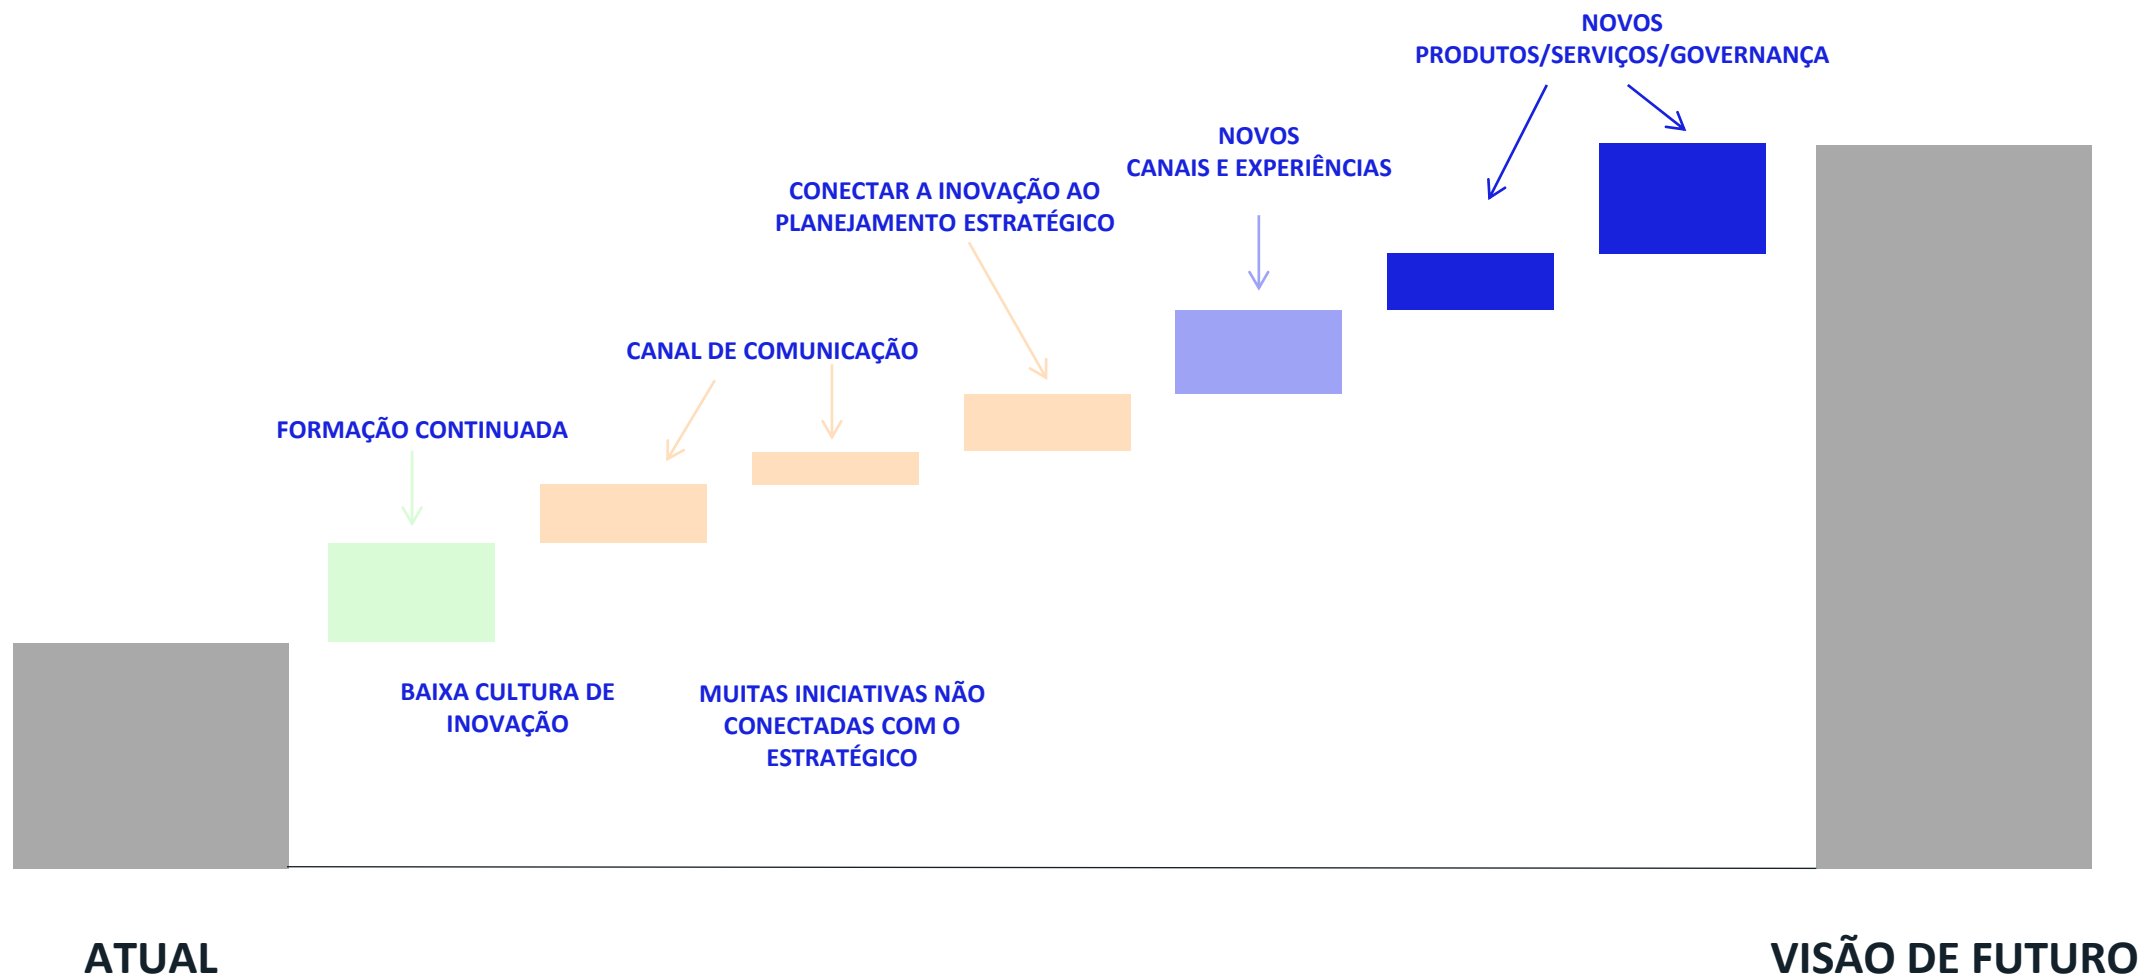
NOVOS
PRODUTOS/SERVIÇOS/GOVERNANÇA

NOVOS
CANAIS E EXPERIÊNCIAS

CONECTAR A INOVAÇÃO AO PLANEJAMENTO ESTRATÉGICO

CANAL DE COMUNICAÇÃO

FORMAÇÃO CONTINUADA

BAIXA CULTURA DE INOVAÇÃO

MUITAS INICIATIVAS NÃO CONECTADAS COM O ESTRATÉGICO

ATUAL

VISÃO DE FUTURO